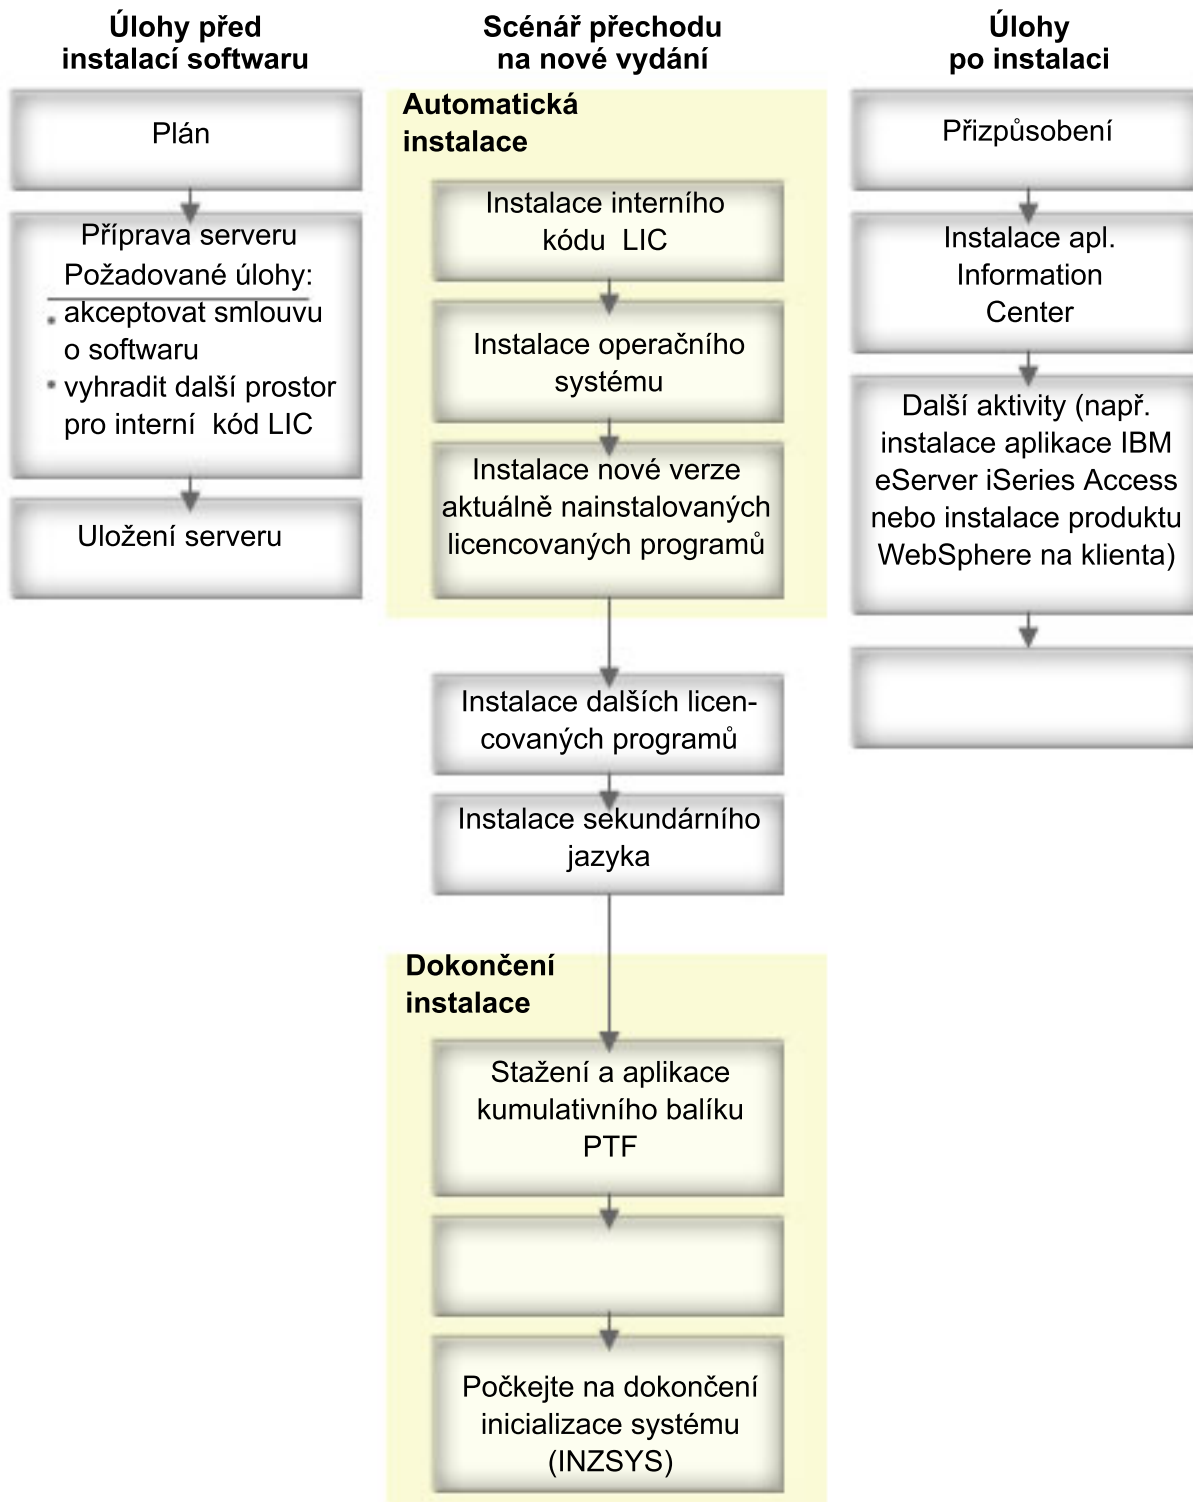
Úlohy před instalací softwaru

Plán

Příprava serveru
Požadované úlohy:
• akceptovat smlouvu o softwaru
• vyhradit další prostor pro interní kód LIC

Uložení serveru

Scénář přechodu na nové vydání

Automatická instalace

Instalace interního kódu LIC

Instalace operačního systému

Instalace nové verze aktuálně nainstalovaných licencovaných programů

Instalace dalších licencovaných programů

Instalace sekundárního jazyka

Dokončení instalace

Stažení a aplikace kumulativního balíku PTF

Počkejte na dokončení inicializace systému (INZSYS)

Úlohy po instalaci

Přizpůsobení

Instalace apl. Information Center

Další aktivity (např. instalace aplikace IBM eServer iSeries Access nebo instalace produktu WebSphere na klienta)